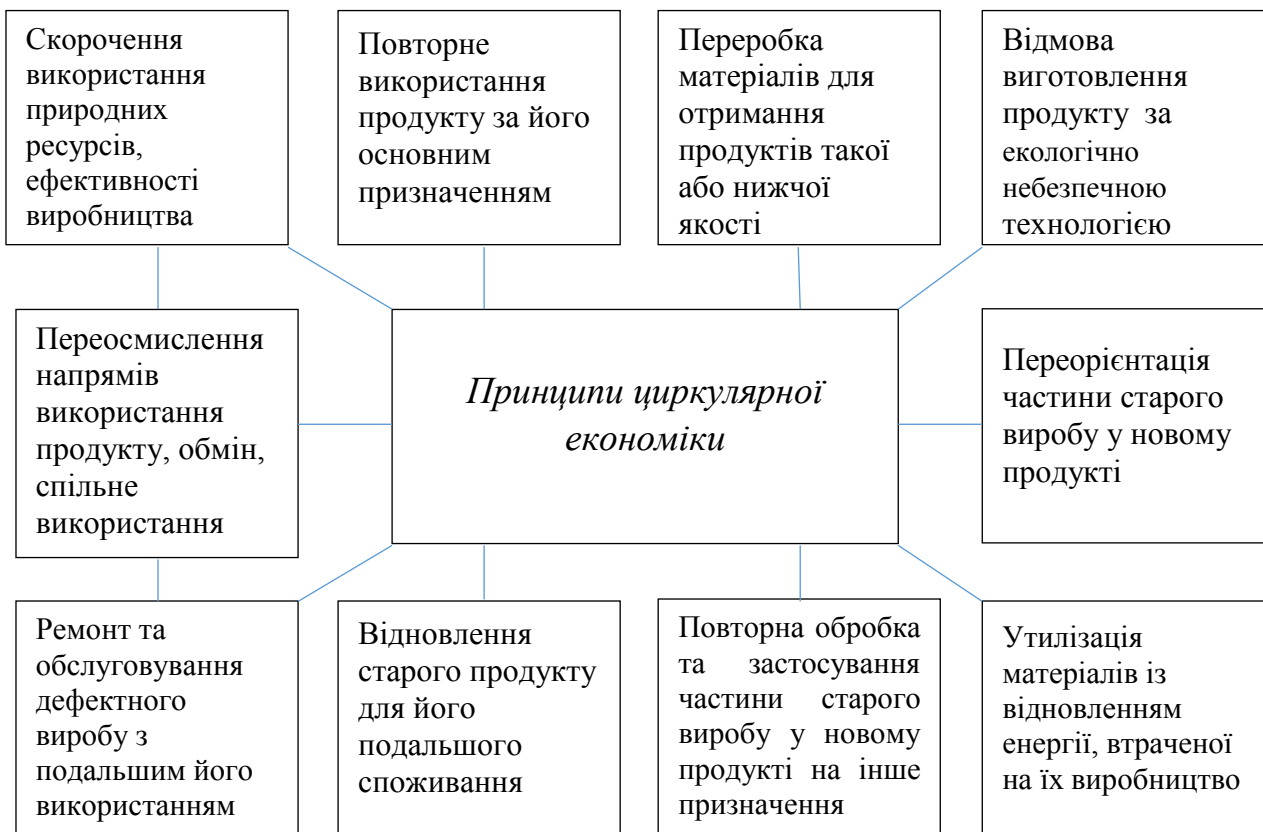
Скорочення використання природних ресурсів, ефективності виробництва

Повторне використання продукту за його основним призначенням

Переробка матеріалів для отримання продуктів такої або нижчої якості

Відмова виготовлення продукту за екологічно небезпечною технологією

Переосмислення напрямів використання продукту, обмін, спільне використання

Принципи циркулярної економіки

Переорієнтація частини старого виробу у новому продукті

Ремонт та обслуговування дефектного виробу з подальшим його використанням

Відновлення старого продукту для його подальшого споживання

Повторна обробка та застосування частини старого виробу у новому продукті на інше призначення

Утилізація матеріалів із відновленням енергії, втраченої на їх виробництво